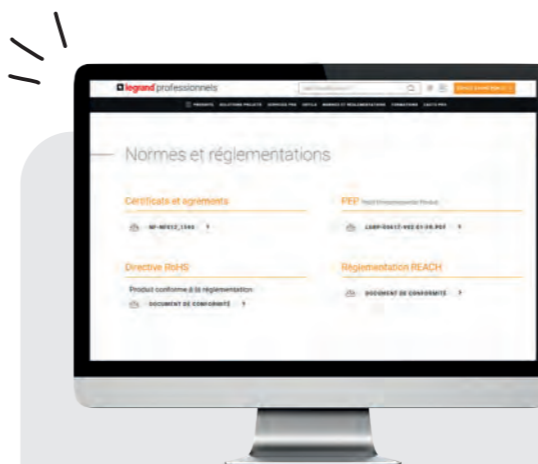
legrand professionnels

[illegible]

PRODUITS SOLUTIONS PROJETS SERVICES PRO OUTILS NORMES ET RÉGLEMENTATIONS FORMATIONS CAS ET PRO

Normes et réglementations

Certificats et agréments

NF-NF012_1346

PEP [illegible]

LGRP-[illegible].PDF

Directive RoHS

Produit conforme à la réglementation

DOCUMENT DE CONFORMITÉ

Réglementation REACH

DOCUMENT DE CONFORMITÉ